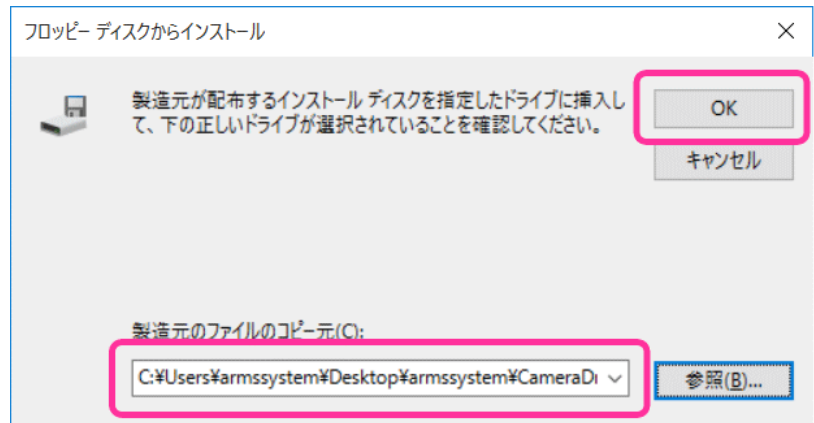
フロッピー ディスクからインストール

×

製造元が配布するインストール ディスクを指定したドライブに挿入して、下の正しいドライブが選択されていることを確認してください。

OK

キャンセル

製造元のファイルのコピー元(C):

C:¥Users¥armssystem¥Desktop¥armssystem¥CameraDı

参照(B)...